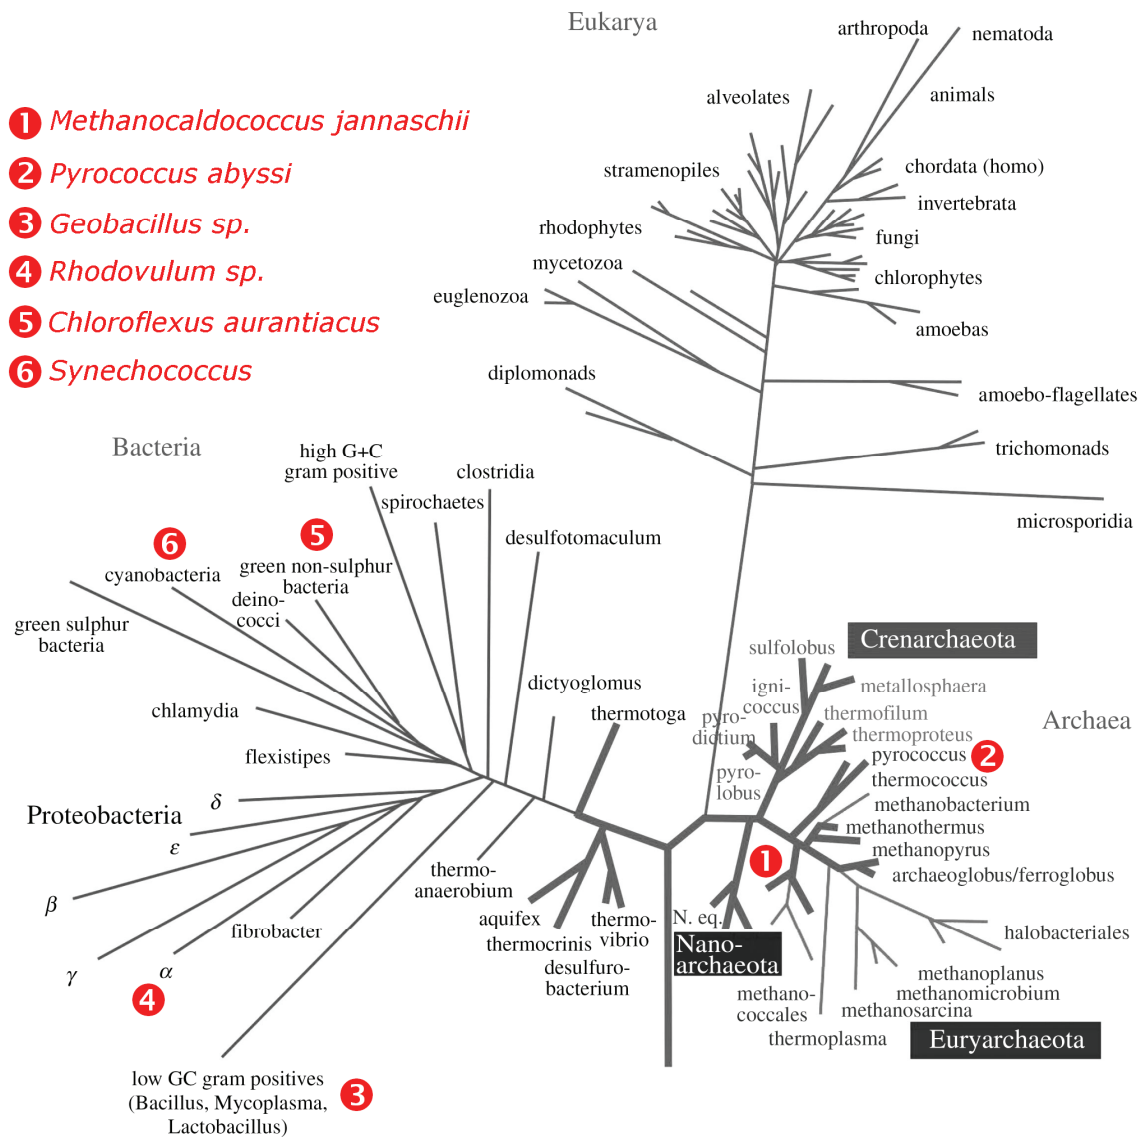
1 Methanocaldococcus jannaschii
2 Pyrococcus abyssi
3 Geobacillus sp.
4 Rhodovulum sp.
5 Chloroflexus aurantiacus
6 Synechococcus

Eukarya

arthropoda
nematoda
animals
alveolates
chordata (homo)
stramenopiles
invertebrata
rhodophytes
fungi
mycetozoa
chlorophytes
euglenozoa
amoebas
diplomonads
amoebo-flagellates
trichomonads
microsporidia

Bacteria

high G+C gram positive
clostridia
spirochaetes
desulfotomaculum
6
cyanobacteria
5
green non-sulphur bacteria
deino-cocci
green sulphur bacteria
dictyoglomus
chlamydia
thermotoga
flexistipes
Proteobacteria
$\delta$
$\epsilon$
$\beta$
$\gamma$
$\alpha$
4
fibrobacter
thermo-anaerobium
aquifex
thermocrinis
thermo-vibrio
desulfuro-bacterium
low GC gram positives (Bacillus, Mycoplasma, Lactobacillus)
3

sulfolobus
Crenarchaeota
igni-coccus
metallosphaera
pyro-dictium
thermofilum
thermoproteus
Archaea
pyrococcus 2
pyro-lobus
thermococcus
methanobacterium
methanothermus
1
methanopyrus
archaeoglobus/ferroglobus
N. eq.
Nano-archaeota
halobacteriales
methanoplanus
methanomicrobium
methano-coccales
methanosarcina
thermoplasma
Euryarchaeota